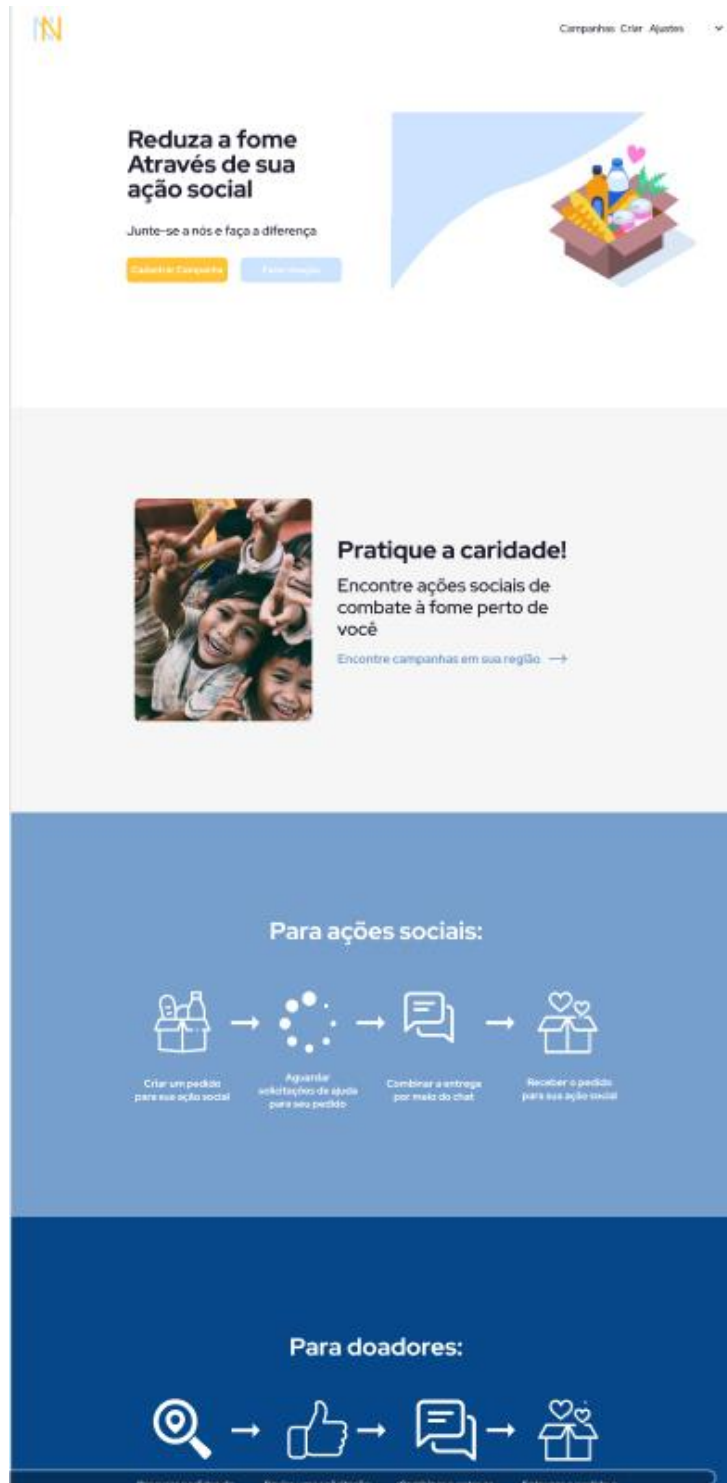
Campanhas Criar Ajustes

Reduza a fome Através de sua ação social

Junte-se a nós e faça a diferença

Cadastrar Campanha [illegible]

Pratique a caridade!

Encontre ações sociais de combate à fome perto de você

Encontre campanhas em sua região →

Para ações sociais:

Criar um pedido para sua ação social

Aguardar solicitações de ajuda para seu pedido

Combinar a entrega por meio do chat

Receber o pedido para sua ação social

Para doadores:

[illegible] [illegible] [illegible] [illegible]